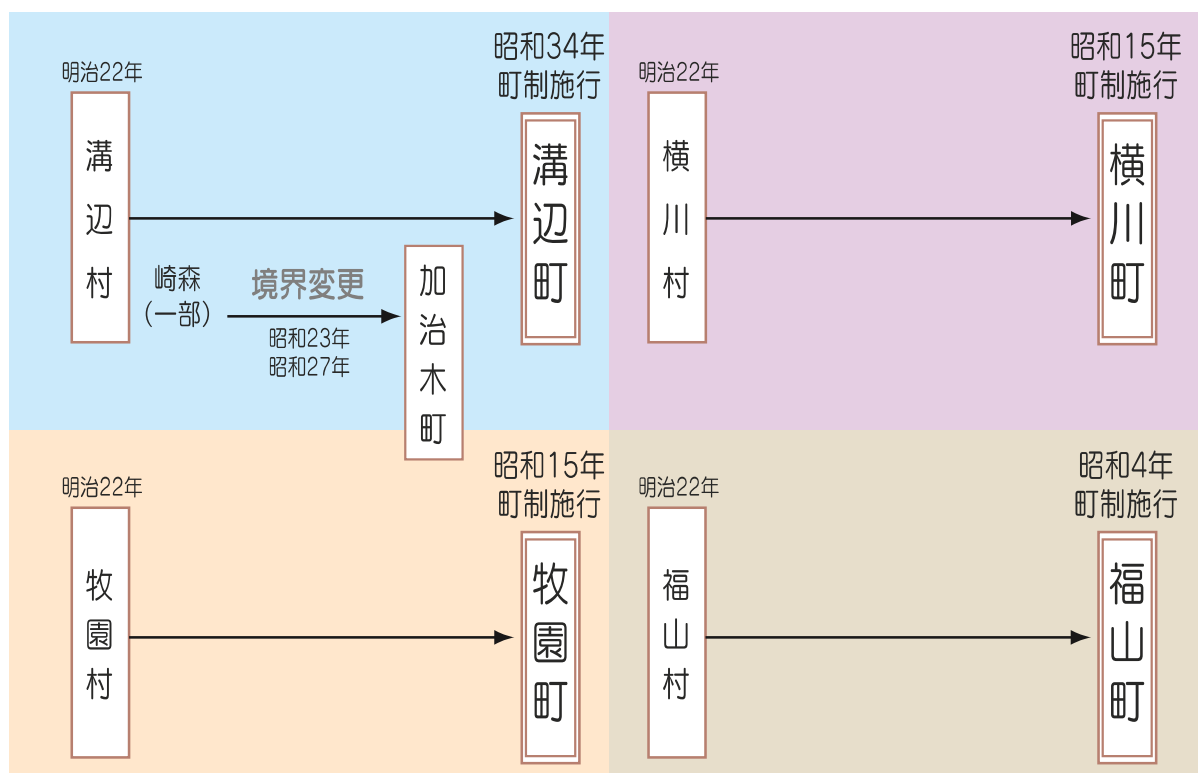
明治22年

溝辺村

崎森（一部）

境界変更

昭和23年
昭和27年

加治木町

昭和34年
町制施行

溝辺町

明治22年

横川村

昭和15年
町制施行

横川町

明治22年

牧園村

昭和15年
町制施行

牧園町

明治22年

福山村

昭和4年
町制施行

福山町